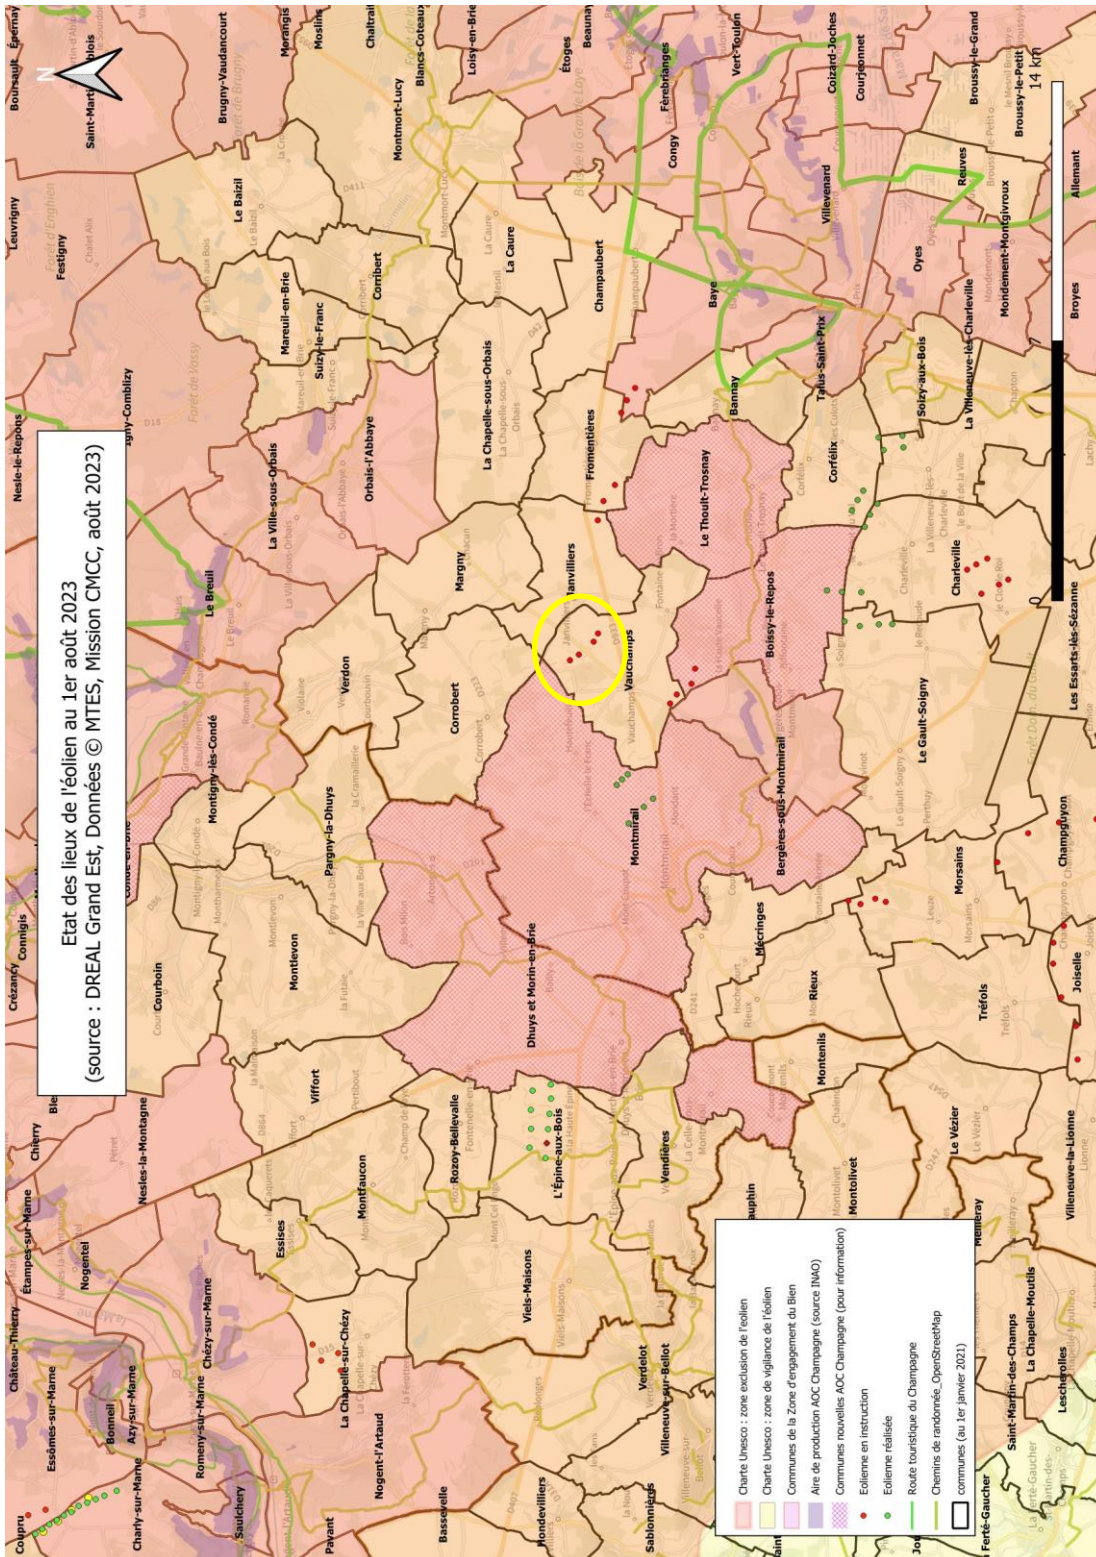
Etat des lieux de l'éolien au 1er août 2023
(source : DREAL Grand Est, Données © MTES, Mission CMCC, août 2023)

N

0 7 14 km

Charte Unesco : zone exclusion de l'eolien
Charte Unesco : zone de vigilance de l'éolien
Communes de la Zone d'engagement du Bien
Aire de production AOC Champagne (source INAO)
Communes nouvelles AOC Champagne (pour information)
Eolienne en instruction
Eolienne réalisée
Route touristique du Champagne
Chemins de randonnée_OpenStreetMap
communes (au 1er janvier 2021)

Boursault Epernay
Saint-Martin-d'Ablois
Brugny-Vaudancourt
Morangis
Moslins
Chaltrait
Blancs-Coteaux
Loisy-en-Brie
Etoges
Beaunay
Férebrianges
Vert-Toulon
Coizard-Joches
Courjeonnet
Broussy-le-Grand
Broussy-le-Petit
Allemant
Reuves
Oyes
Mondement-Montgivroux
Broyes
Villevenard
Congy
Baye
Champaubert
La Caure
Montmort-Lucy
Le Baizil
Leuvrigny
Festigny
Mareuil-en-Brie
Suizy-le-Franc
Corribert
La Chapelle-sous-Orbais
Fromentières
Bannay
Talus-Saint-Prix
Soizy-aux-Bois
La Villeneuve-lès-Charleville
Corfélix
Le Thoult-Trosnay
Janvilliers
Margny
Orbais-l'Abbaye
La Ville-sous-Orbais
Le Breuil
Verdon
Corrobert
Vauchamps
Boissy-le-Repos
Charleville
Les Essarts-lès-Sézanne
Le Gault-Soigny
Bergères-sous-Montmirail
Montmirail
Montigny-lès-Condé
Pargny-la-Dhuys
Condé-en-Brie
Connigis
Crézancy
Courboin
Montlevon
Dhuys et Morin-en-Brie
Mécringes
Morsains
Champguyon
Joiselle
Tréfols
Rieux
Montenils
Le Vézier
Villeneuve-la-Lionne
Viffort
Rozoy-Bellevalle
L'Épine-aux-Bois
Vendières
Montolivet
Meilleray
Nesles-la-Montagne
Cherry
Montfaucon
Essises
Viels-Maisons
Verdelot
Villeneuve-sur-Bellot
Château-Thierry
Étampes-sur-Marne
Nogentel
Chézy-sur-Marne
La Chapelle-sur-Chézy
Nogent-l'Artaud
Essômes-sur-Marne
Bonneil
Azy-sur-Marne
Romeny-sur-Marne
Charly-sur-Marne
Saulchery
Coupru
Pavant
Bassevelle
Hondevilliers
Sablonnières
Saint-Martin-des-Champs
La Chapelle-Moutils
Lescherolles
Ferté-Gaucher
Nesle-le-Repos
Vassy
Forêt de Vassy